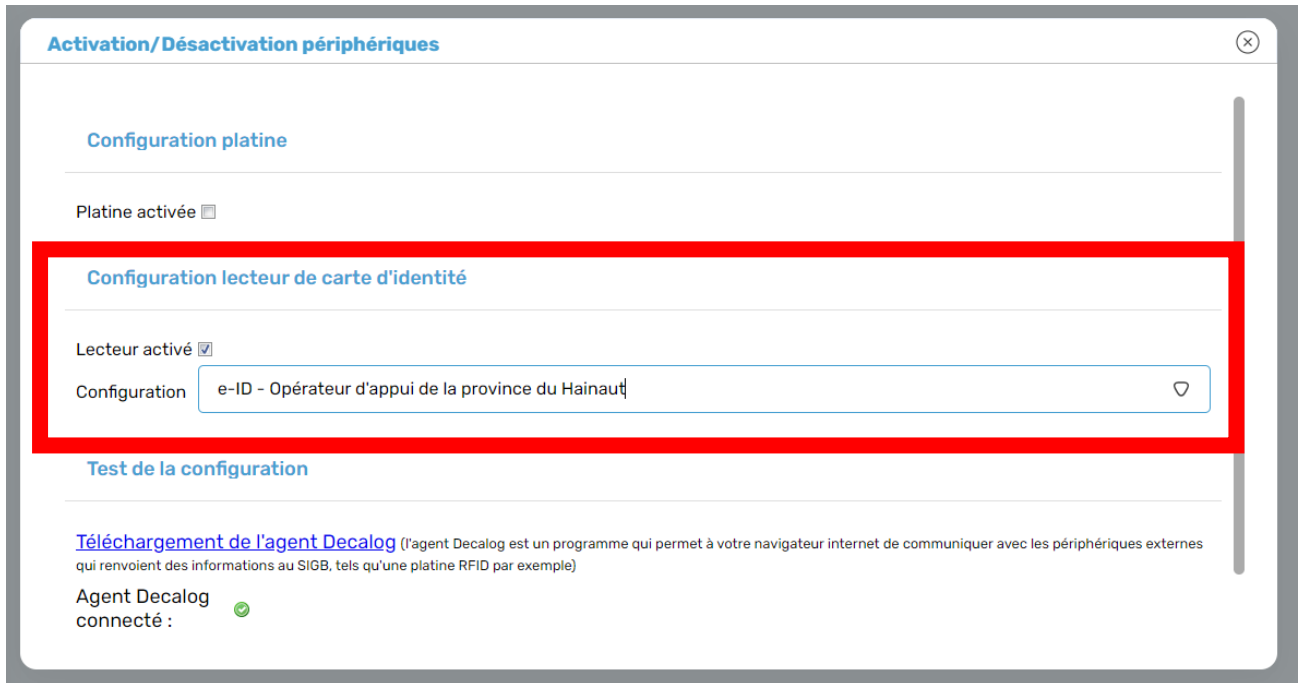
Activation/Désactivation périphériques

Configuration platine

Platine activée

Configuration lecteur de carte d'identité

Lecteur activé

Configuration e-ID - Opérateur d'appui de la province du Hainaut

Test de la configuration

Téléchargement de l'agent Decalog (l'agent Decalog est un programme qui permet à votre navigateur internet de communiquer avec les périphériques externes qui renvoient des informations au SIGB, tels qu'une platine RFID par exemple)

Agent Decalog connecté :